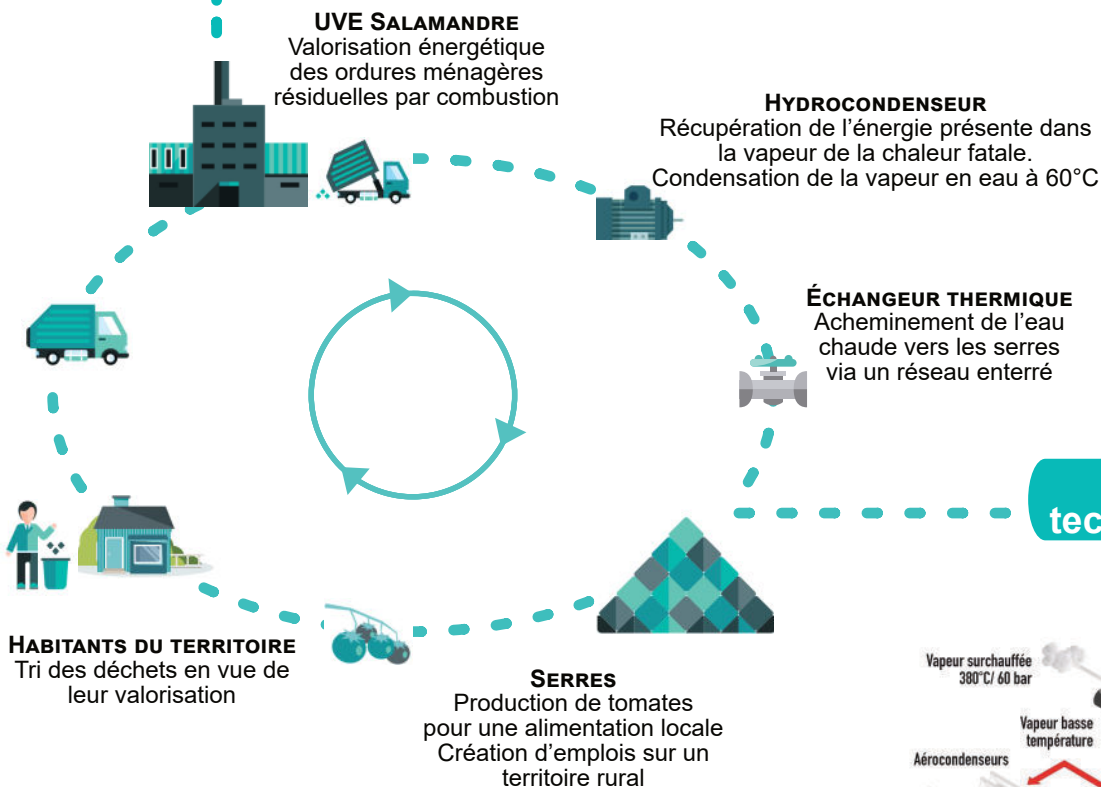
UVE Salamandre
Valorisation énergétique des ordures ménagères résiduelles par combustion

Hydrocondenseur
Récupération de l'énergie présente dans la vapeur de la chaleur fatale. Condensation de la vapeur en eau à 60°C

Échangeur thermique
Acheminement de l'eau chaude vers les serres via un réseau enterré

tec

Habitants du territoire
Tri des déchets en vue de leur valorisation

Serres
Production de tomates pour une alimentation locale
Création d'emplois sur un territoire rural

Vapeur surchauffée 380°C/ 60 bar

Vapeur basse température

Aérocondenseurs